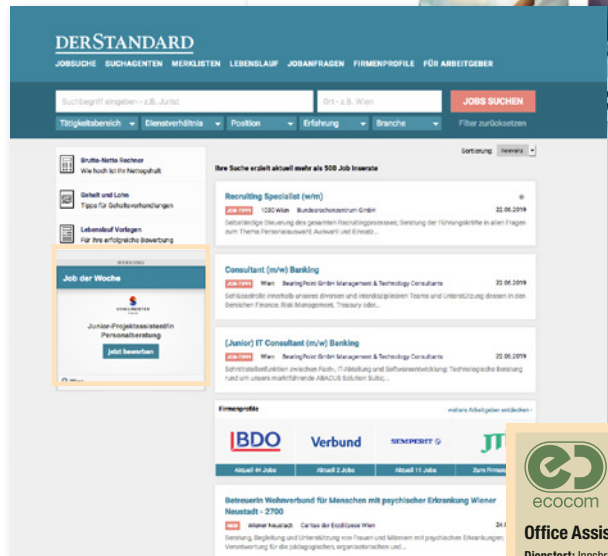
DERSTANDARD

JOBSUCHE SUCHAGENTEN MERKLISTEN LEBENSLAUF JOBANFRAGEN FIRMENPROFILE FÜR ARBEITGEBER

Suchbegriff eingeben - z.B. Jurist

Ort - z.B. Wien

JOBS SUCHEN

Tätigkeitsbereich Dienstverhältnis Position Erfahrung Branche

Filter zurücksetzen

Brutto-Netto Rechner
Wie hoch ist Ihr Nettogehalt

Gehalt und Lohn
Tipps für Gehaltsverhandlungen

Lebenslauf Vorlagen
Für Ihre erfolgreiche Bewerbung

WERBUNG

Job der Woche

Junior-Projektassistent/in Personalberatung

jetzt bewerben

Ihre Suche erzielt aktuell mehr als 500 Job Inserate

Sortierung Relevanz

Recruiting Specialist (w/m)

JOB-TIPP 1030 Wien Bundesrechenzentrum GmbH 22.06.2019

Selbständige Steuerung des gesamten Recruitingprozesses; Beratung der Führungskräfte in allen Fragen zum Thema Personalauswahl; Auswahl und Einsatz...

Consultant (m/w) Banking

JOB-TIPP Wien BearingPoint GmbH Management & Technology Consultants 22.06.2019

Schlüsselrolle innerhalb unseres diversen und interdisziplinären Teams und Unterstützung dessen in den Bereichen Finance, Risk Management, Treasury oder...

(Junior) IT Consultant (m/w) Banking

JOB-TIPP Wien BearingPoint GmbH Management & Technology Consultants 22.06.2019

Schnittstellenfunktion zwischen Fach-, IT-Abteilung und Softwareentwicklung; Technologische Beratung rund um unsere marktführende ABACUS Solution Suite...

Firmenprofile

weitere Arbeitgeber entdecken ›

BDO Verbund SEMPERIT JT

Aktuell 44 Jobs Aktuell 2 Jobs Aktuell 11 Jobs Zum Firmen

Betreuerin Wohnverbund für Menschen mit psychischer Erkrankung Wiener Neustadt - 2700

NEU Wiener Neustadt Caritas der Erzdiözese Wien 24.0

Beratung, Begleitung und Unterstützung von Frauen und Männern mit psychischen Erkrankungen; Verantwortung für die pädagogischen, organisatorischen und...

ecocom

Office Assis

Dienstort: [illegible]